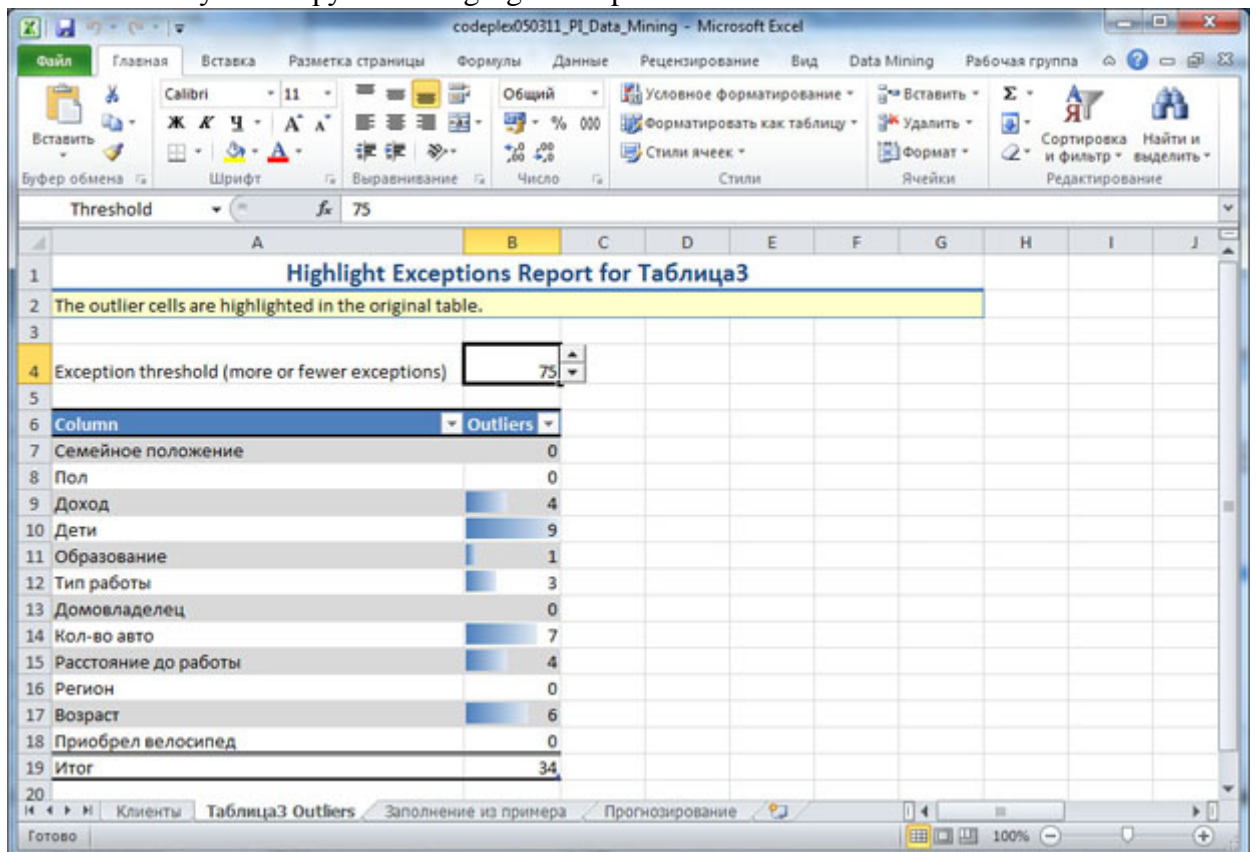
codeplex050311_PI_Data_Mining - Microsoft Excel

Файл | Главная | Вставка | Разметка страницы | Формулы | Данные | Рецензирование | Вид | Data Mining | Рабочая группа

Вставить
Буфер обмена
Calibri 11
Ж К Ч
Шрифт
Выравнивание
Общий
% 000
Число
Условное форматирование
Форматировать как таблицу
Стили ячеек
Стили
Вставить
Удалить
Формат
Ячейки
Сортировка и фильтр
Найти и выделить
Редактирование

Threshold | $f_x$ | 75

| | A | B | C | D | E | F | G | H | I | J |
|---|---|---|---|---|---|---|---|---|---|---|
| 1 | Highlight Exceptions Report for Таблица3 | | | | | | | | | |
| 2 | The outlier cells are highlighted in the original table. | | | | | | | | | |
| 3 | | | | | | | | | | |
| 4 | Exception threshold (more or fewer exceptions) | 75 | | | | | | | | |
| 5 | | | | | | | | | | |
| 6 | Column | Outliers | | | | | | | | |
| 7 | Семейное положение | 0 | | | | | | | | |
| 8 | Пол | 0 | | | | | | | | |
| 9 | Доход | 4 | | | | | | | | |
| 10 | Дети | 9 | | | | | | | | |
| 11 | Образование | 1 | | | | | | | | |
| 12 | Тип работы | 3 | | | | | | | | |
| 13 | Домовладелец | 0 | | | | | | | | |
| 14 | Кол-во авто | 7 | | | | | | | | |
| 15 | Расстояние до работы | 4 | | | | | | | | |
| 16 | Регион | 0 | | | | | | | | |
| 17 | Возраст | 6 | | | | | | | | |
| 18 | Приобрел велосипед | 0 | | | | | | | | |
| 19 | Итог | 34 | | | | | | | | |
| 20 | | | | | | | | | | |

Клиенты | Таблица3 Outliers | Заполнение из примера | Прогнозирование

Готово | 100%